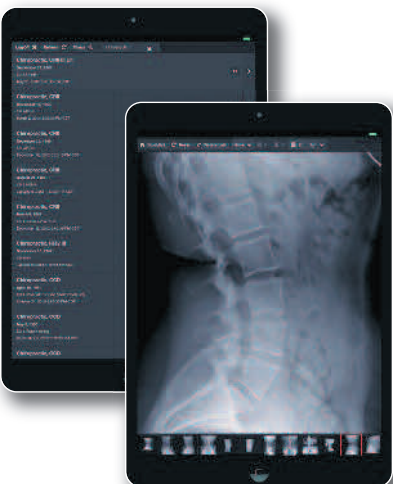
LogOff Refresh Filters

Chiropractic, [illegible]

Chiropractic, CHR

Chiropractic, CHR

Chiropractic, CHR

Chiropractic, CHR

Chiropractic, OCC

Chiropractic, CHR

Chiropractic, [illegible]

Chiropractic, OOD

Chiropractic, OOD

Chiropractic, OOD